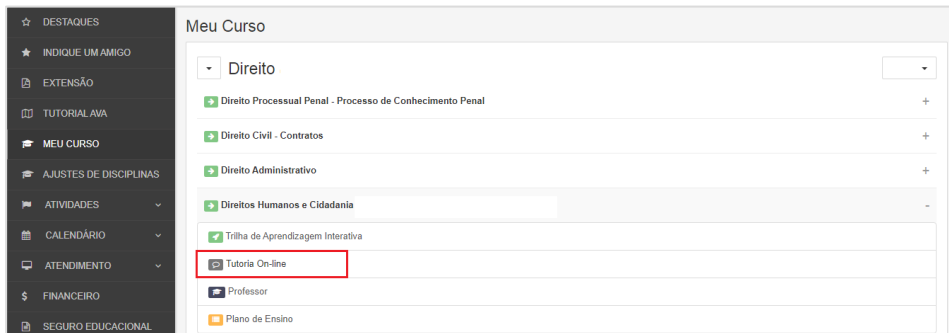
DESTAQUES
INDIQUE UM AMIGO
EXTENSÃO
TUTORIAL AVA
MEU CURSO
AJUSTES DE DISCIPLINAS
ATIVIDADES
CALENDÁRIO
ATENDIMENTO
FINANCEIRO
SEGURO EDUCACIONAL

Meu Curso

Direito

Direito Processual Penal - Processo de Conhecimento Penal +
Direito Civil - Contratos +
Direito Administrativo +
Direitos Humanos e Cidadania -

Trilha de Aprendizagem Interativa
Tutoria On-line
Professor
Plano de Ensino